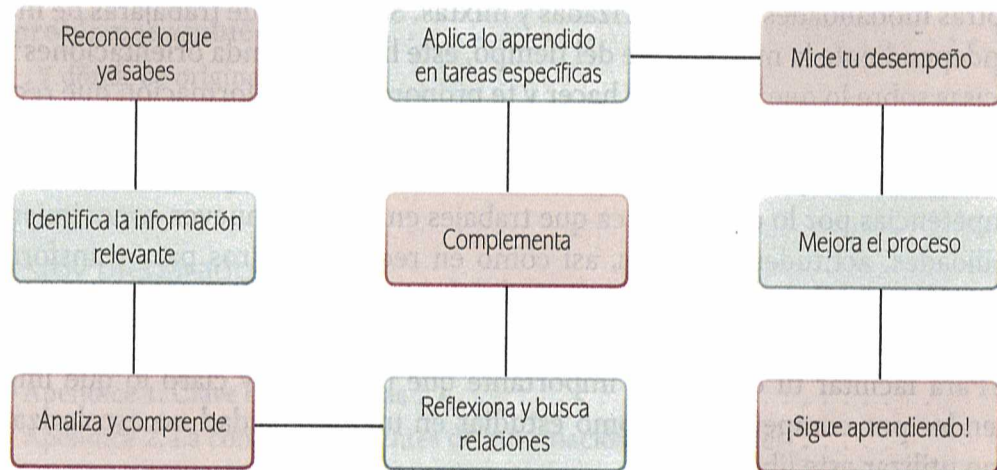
Reconoce lo que ya sabes

Identifica la información relevante

Analiza y comprende

Reflexiona y busca relaciones

Complementa

Aplica lo aprendido en tareas específicas

Mide tu desempeño

Mejora el proceso

¡Sigue aprendiendo!